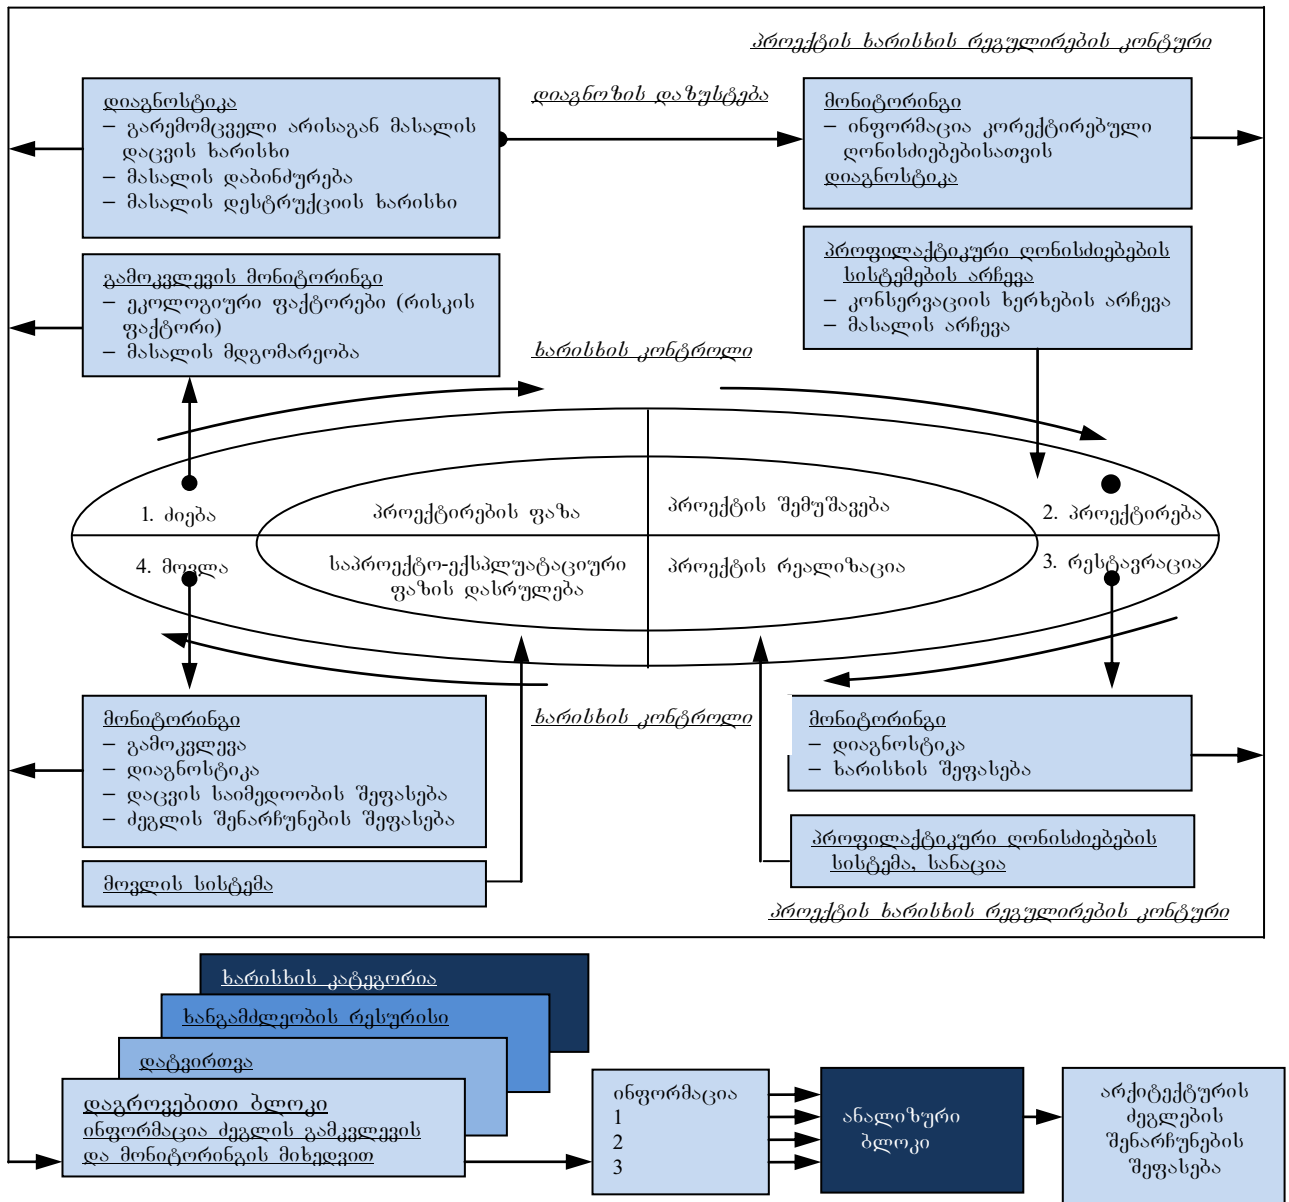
პროექტის ხარისხის რეგულირების კონტური

დიაგნოსტიკა
– გარემომცველი არისაგან მასალის დაცვის ხარისხი
– მასალის დაბინძურება
– მასალის დესტრუქციის ხარისხი

დიაგნოზის დაზუსტება

მონიტორინგი
– ინფორმაცია კორექტირებული ღონისძიებებისათვის
დიაგნოსტიკა

გამოკვლევის მონიტორინგი
– ეკოლოგიური ფაქტორები (რისკის ფაქტორი)
– მასალის მდგომარეობა

პროფილაქტიკური ღონისძიებების სისტემების არჩევა
– კონსერვაციის ხერხების არჩევა
– მასალის არჩევა

ხარისხის კონტროლი

1. ძიება
პროექტირების ფაზა
პროექტის შემუშავება
2. პროექტირება
4. მოვლა
საპროექტო-ექსპლუატაციური ფაზის დასრულება
პროექტის რეალიზაცია
3. რესტავრაცია

ხარისხის კონტროლი

მონიტორინგი
– გამოკვლევა
– დიაგნოსტიკა
– დაცვის საიმედოობის შეფასება
– ძეგლის შენარჩუნების შეფასება

მონიტორინგი
– დიაგნოსტიკა
– ხარისხის შეფასება

მოვლის სისტემა

პროფილაქტიკური ღონისძიებების სისტემა, სანაცია

პროექტის ხარისხის რეგულირების კონტური

ხარისხის კატეგორია
ხანგამძლეობის რესურისი
დატვირთვა
დაგროვებითი ბლოკი
ინფორმაცია ძეგლის გამკვლევის და მონიტორინგის მიხედვით

ინფორმაცია
1
2
3

ანალიზური ბლოკი

არქიტექტურის ძეგლების შენარჩუნების შეფასება